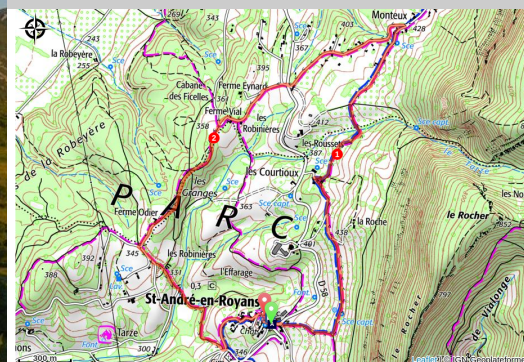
Monteux
428
403
343
367
la Robeyère
255
Sce
Sce
Cabane des Ficelles
Ferme Eynard
Ferme Vial
395
350
2
les Robinières
412
les Rousset
387
1
Sce capt
Sce
de la Robeyère
les Granges
les Courtioux
P
A
R
C
Ferme Odier
363
Sce capt
la Roche
le Rocher
Sce
401
438
345
392
Sce
les Robinières
l'Effarage
331
0,3
St-André-en-Royans
Sce
Font
Sce capt
D58
Rocher
de Valonge
388
Sce
Tarze
300
Font
Chap.
346
300 m
Leaflet | © IGN-Géoplateforme